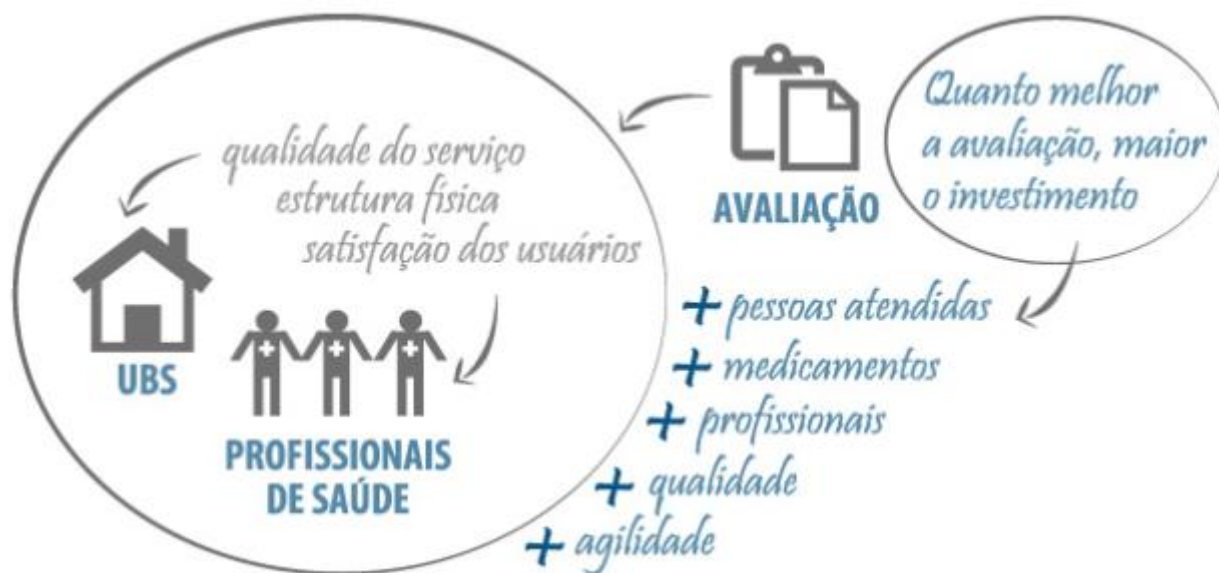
AVALIAÇÃO

Quanto melhor a avaliação, maior o investimento

qualidade do serviço
estrutura física
satisfação dos usuários

UBS

PROFISSIONAIS DE SAÚDE

+ pessoas atendidas
+ medicamentos
+ profissionais
+ qualidade
+ agilidade